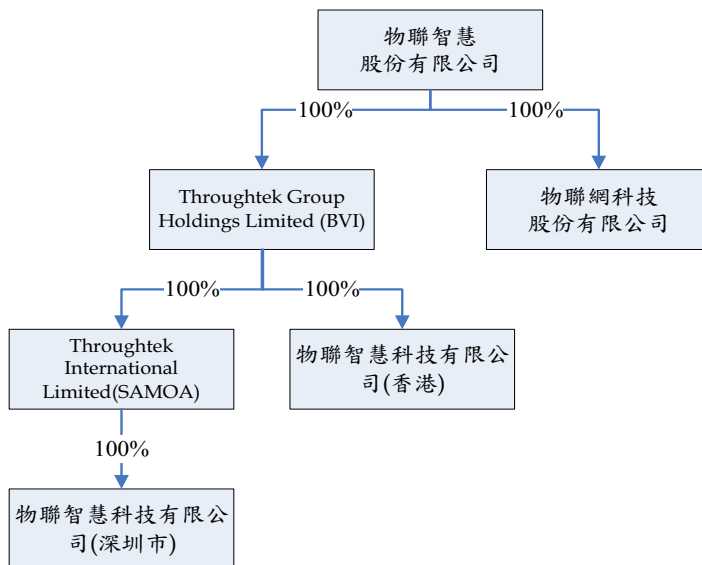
物聯智慧
股份有限公司

100%

100%

Throughtek Group Holdings Limited (BVI)

物聯網科技
股份有限公司

100%

100%

Throughtek International Limited(SAMOA)

物聯智慧科技有限公司(香港)

100%

物聯智慧科技有限公司(深圳市)